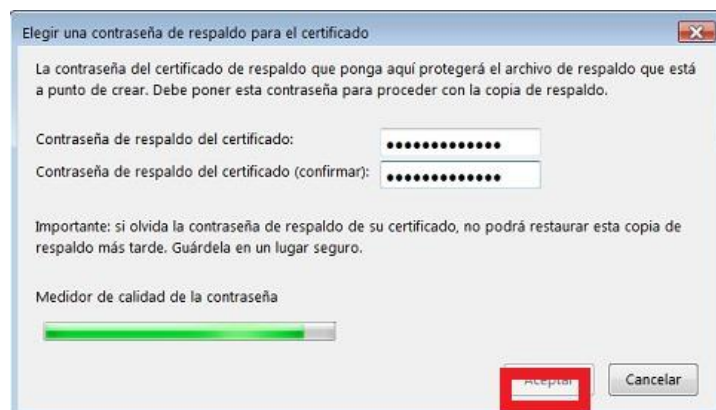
Elegir una contraseña de respaldo para el certificado

La contraseña del certificado de respaldo que ponga aquí protegerá el archivo de respaldo que está a punto de crear. Debe poner esta contraseña para proceder con la copia de respaldo.

Contraseña de respaldo del certificado: ••••••••••••••

Contraseña de respaldo del certificado (confirmar): ••••••••••••••

Importante: si olvida la contraseña de respaldo de su certificado, no podrá restaurar esta copia de respaldo más tarde. Guárdela en un lugar seguro.

Medidor de calidad de la contraseña

Aceptar

Cancelar